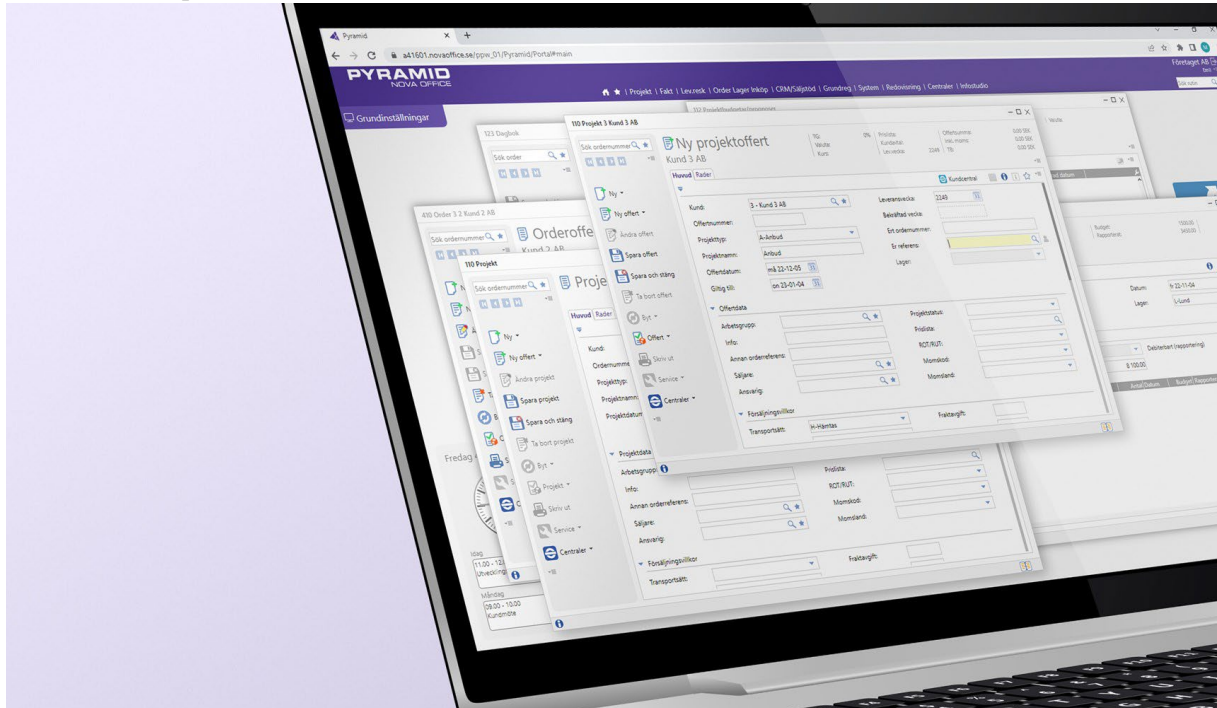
Pyramid

a41601.novaoffice.se/ppw_01/Pyramid/Portal#main

PYRAMID
NOVA OFFICE

Projekt | Fakt | Lev.resk | Order Lager Inköp | CRM/Säljstöd | Grundreg | System | Redovisning | Centraler | Infostudio

Grundinställningar

123 Dagbok

Sök order

110 Projekt 3 Kund 3 AB

Sök ordernummer

Ny projektoffert
Kund 3 AB

Huvud Rader

Kundcentral

Ny
Ny offert
Ändra offert
Spara offert
Spara och stäng
Ta bort offert
Byt
Offert
Skriv ut
Service
Centraler

Kund: 3 - Kund 3 AB
Offertnummer:
Projekttyp: A-Anbud
Projektnamn: Anbud
Offertdatum: må 22-12-05
Giltig till: on 23-01-04

Leveransvecka: 2249
Beställd vecka:
Ert ordernummer:
Er referens:
Lager:

Offertdata
Arbetsgrupp:
Info:
Annan orderreferens:
Säljare:
Ansvarig:

Projektstatus:
Prislista:
ROT/RUT:
Momskod:
Momsland:

Försäljningsvillkor
Transportsätt: H-Hämtas
Fraktavgift:

410 Order 3 2 Kund 2 AB
Sök ordernummer
Orderoffe
Kund 2 AB

110 Projekt
Sök ordernummer
Proje
Huvud Rader

Ny
Ny offert
Ändra projekt
Spara projekt
Spara och stäng
Ta bort projekt
Byt
Projekt
Skriv ut
Service
Centraler

Kund:
Ordernumme
Projekttyp:
Projektnamn
Projektdatum

Projektdata
Arbetsgrupp:
Info:
Annan orderreferens:
Säljare:
Ansvarig:

Prislista:
ROT/RUT:
Momskod:
Momsland:

Försäljningsvillkor
Transportsätt:
Fraktavgift:

Fredag

Idag
11.00 - 12
Utveckling
Måndag
09.00 - 10.00
Kundmöte

Datum: fr 22-11-04
Lager: L-Lund
Debiterbart (rapportering)
8 100,00
Antal Datum Budget Rapporter

Företaget AB